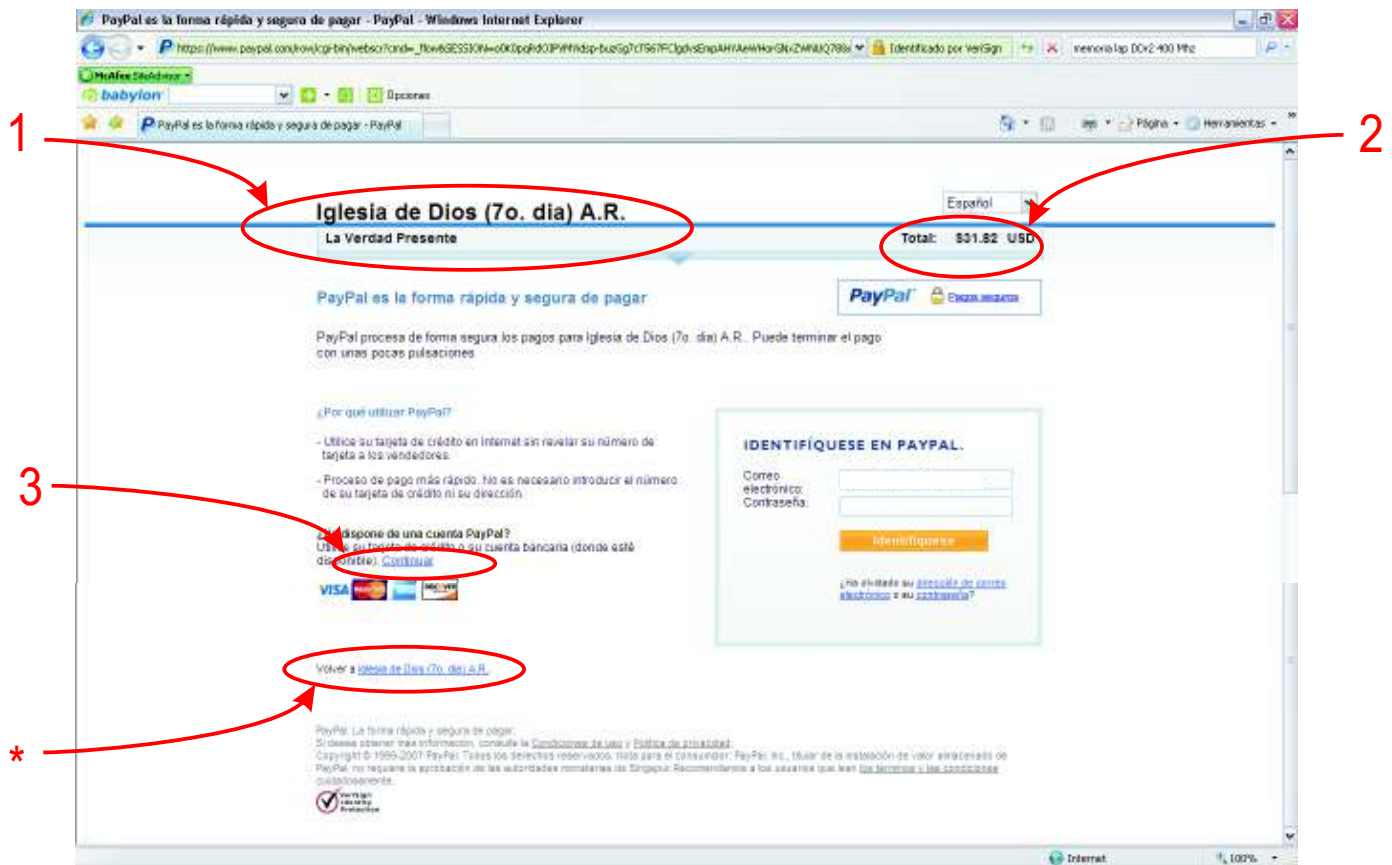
PayPal es la forma rápida y segura de pagar - PayPal - Windows Internet Explorer

https://www.paypal.com/row/cgi-bin/webscr?cmd=_flow&SESSION=o0KDpqRdO3PWfWdsp-buzGg7cTS67FClgdvsEnpAHYAeWHorGNxZWNUQ788i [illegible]

Identificado por VeriSign

memoria lap DDr2 400 Mhz

McAfee SiteAdvisor

babylon

Opciones

PayPal es la forma rápida y segura de pagar - PayPal

Página

Herramientas

1

2

Español

Iglesia de Dios (7o. dia) A.R.

La Verdad Presente

Total: $31.82 USD

PayPal es la forma rápida y segura de pagar

PayPal

Pagos seguros

PayPal procesa de forma segura los pagos para Iglesia de Dios (7o. dia) A.R.. Puede terminar el pago con unas pocas pulsaciones

¿Por qué utilizar PayPal?

- Utilice su tarjeta de crédito en Internet sin revelar su número de tarjeta a los vendedores.

- Proceso de pago más rápido. No es necesario introducir el número de su tarjeta de crédito ni su dirección.

3

¿No dispone de una cuenta PayPal?

Use su tarjeta de crédito o su cuenta bancaria (donde esté disponible). Continuar

VISA

DISCOVER

IDENTIFÍQUESE EN PAYPAL.

Correo electrónico:

Contraseña:

Identifíquese

¿Ha olvidado su dirección de correo electrónico o su contraseña?

Volver a Iglesia de Dios (7o. dia) A.R.

*

PayPal. La forma rápida y segura de pagar.

Si desea obtener más información, consulte la Condiciones de uso y Política de privacidad.

Copyright © 1999-2007 PayPal. Todos los derechos reservados. Nota para el consumidor: PayPal, Inc., titular de la instalación de valor almacenado de PayPal, no requiere la aprobación de las autoridades monetarias de Singapur. Recomendamos a los usuarios que lean los términos y las condiciones cuidadosamente.

VeriSign Identity Protection

Internet

100%